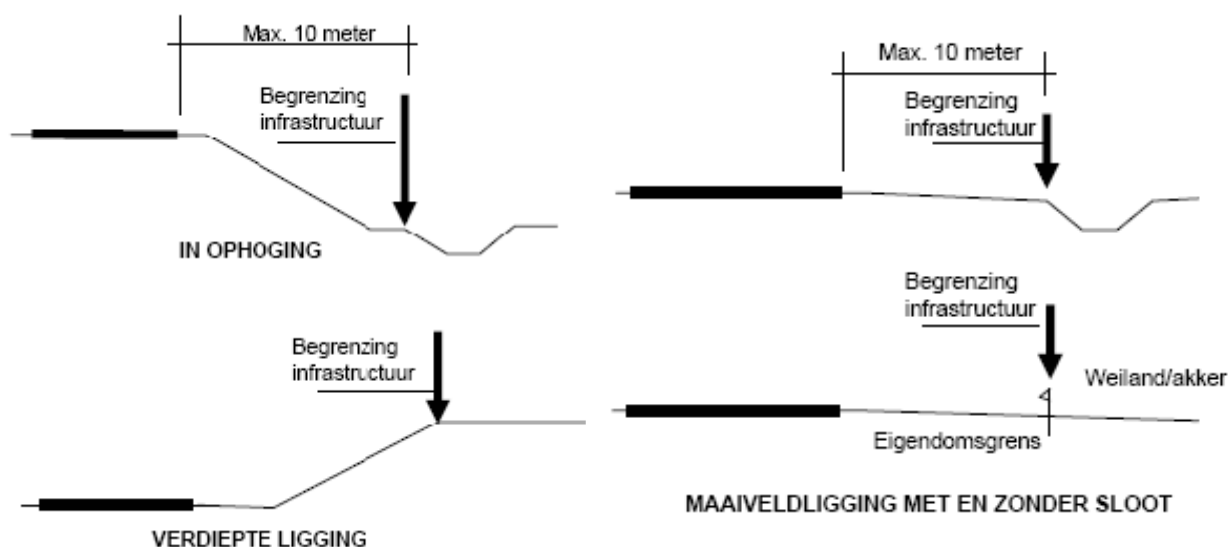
Max. 10 meter

Begrenzing infrastructuur

IN OPHOGING

Begrenzing infrastructuur

VERDIEPTE LIGGING

Max. 10 meter

Begrenzing infrastructuur

Begrenzing infrastructuur

Weiland/akker

Eigendomsgrens

MAAIVELDLIGGING MET EN ZONDER SLOOT